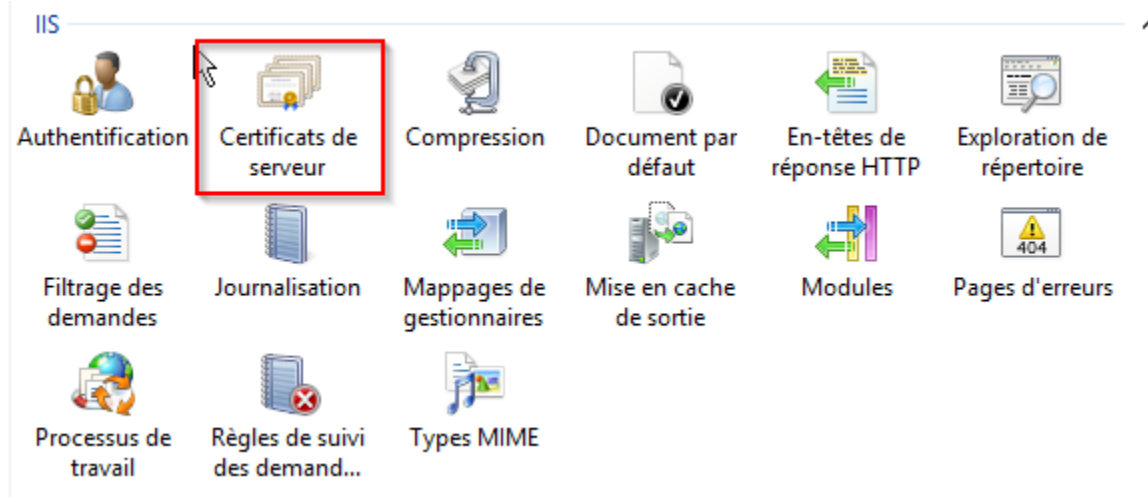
IIS

Authentification

Certificats de serveur

Compression

Document par défaut

En-têtes de réponse HTTP

Exploration de répertoire

Filtrage des demandes

Journalisation

Mappages de gestionnaires

Mise en cache de sortie

Modules

404

Pages d'erreurs

Processus de travail

Règles de suivi des demand...

Types MIME